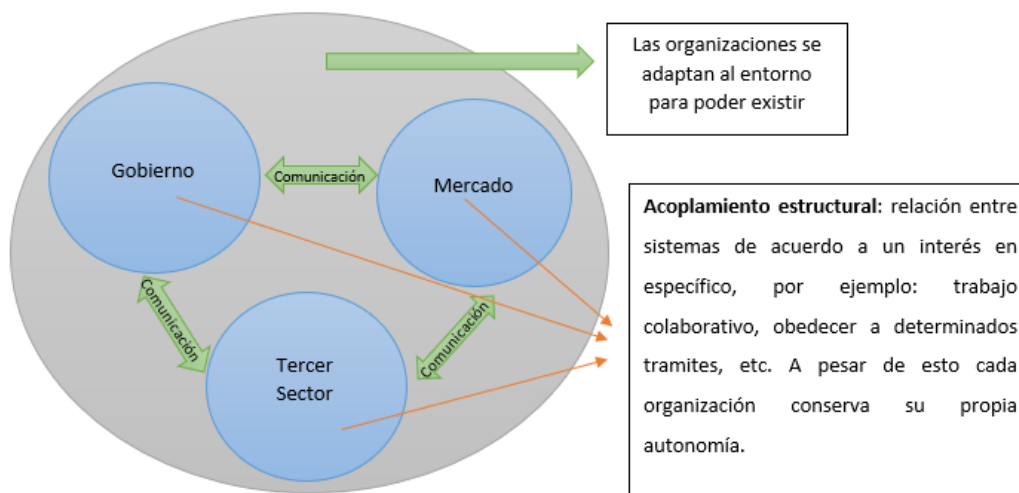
Las organizaciones se adaptan al entorno para poder existir

Gobierno

Comunicación

Mercado

Comunicación

Comunicación

Tercer Sector

**Acoplamiento estructural:** relación entre sistemas de acuerdo a un interés en específico, por ejemplo: trabajo colaborativo, obedecer a determinados tramites, etc. A pesar de esto cada organización conserva su propia autonomía.